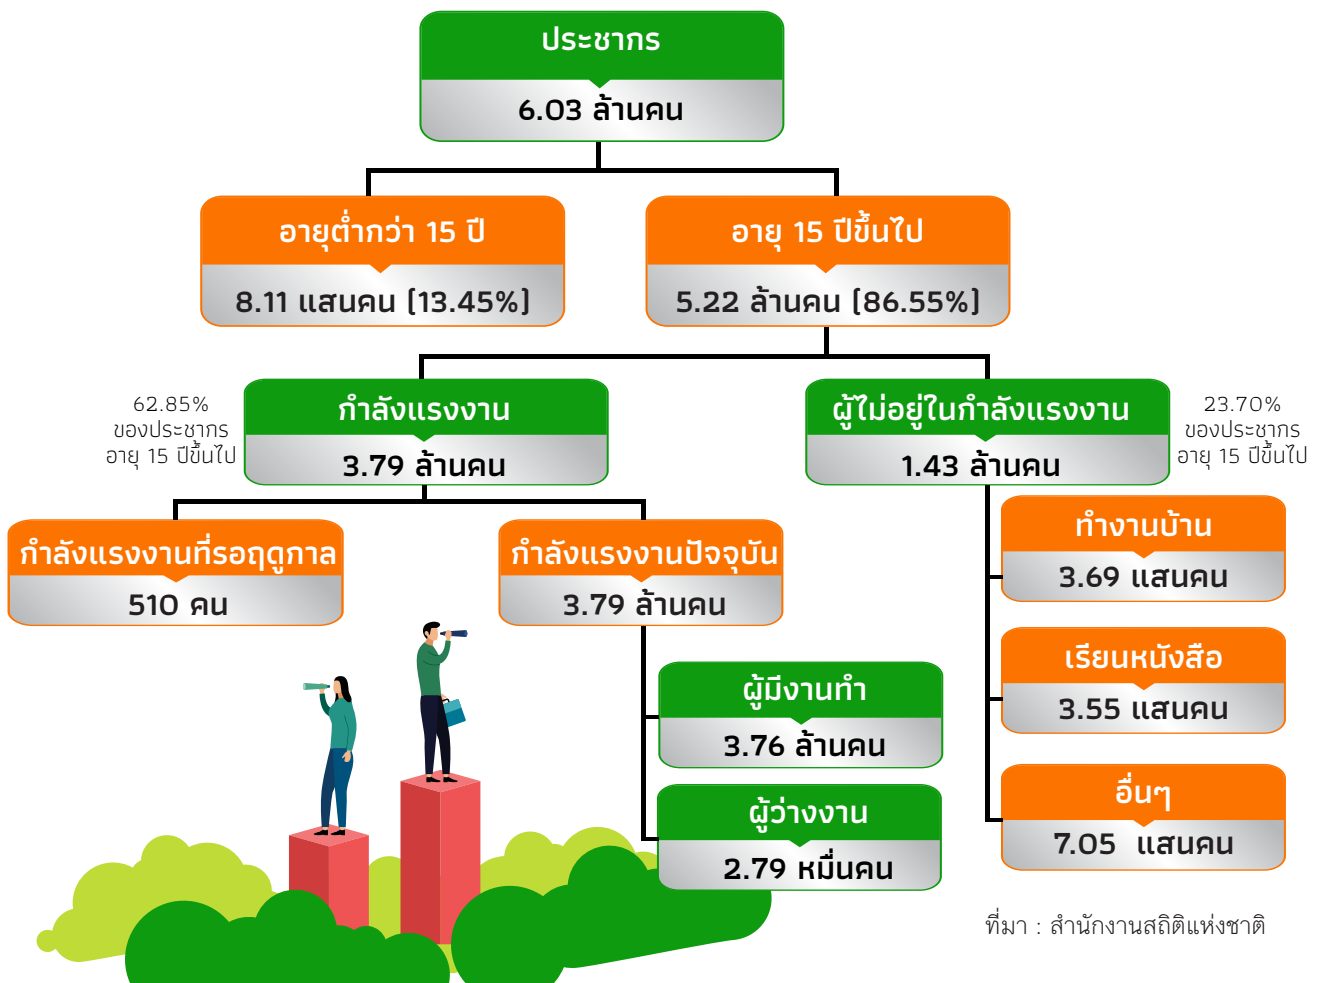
ประชากร
6.03 ล้านคน

อายุต่ำกว่า 15 ปี
8.11 แสนคน (13.45%)

อายุ 15 ปีขึ้นไป
5.22 ล้านคน (86.55%)

62.85% ของประชากร อายุ 15 ปีขึ้นไป

กำลังแรงงาน
3.79 ล้านคน

ผู้ไม่อยู่ในกำลังแรงงาน
1.43 ล้านคน

23.70% ของประชากร อายุ 15 ปีขึ้นไป

กำลังแรงงานที่รอฤดูกาล
510 คน

กำลังแรงงานปัจจุบัน
3.79 ล้านคน

ทำงานบ้าน
3.69 แสนคน

เรียนหนังสือ
3.55 แสนคน

อื่นๆ
7.05 แสนคน

ผู้มีงานทำ
3.76 ล้านคน

ผู้ว่างงาน
2.79 หมื่นคน

ที่มา : สำนักงานสถิติแห่งชาติ